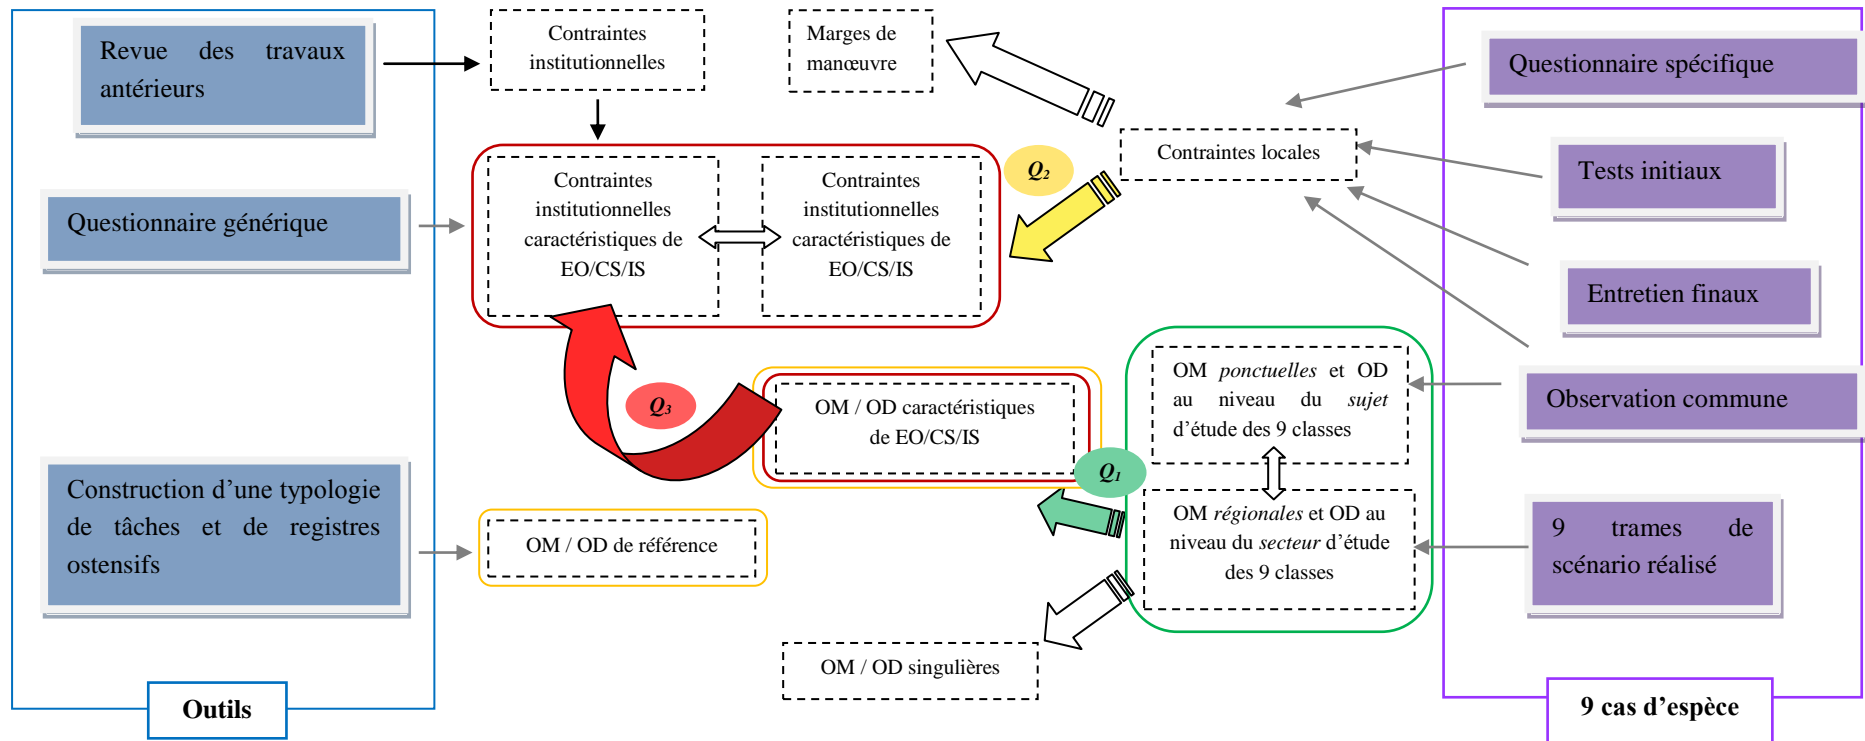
Revue des travaux antérieurs

Contraintes institutionnelles

Marges de manœuvre

Questionnaire spécifique

Contraintes locales

Tests initiaux

$Q_2$

Questionnaire générique

Contraintes institutionnelles caractéristiques de EO/CS/IS

Contraintes institutionnelles caractéristiques de EO/CS/IS

Entretien finaux

OM *ponctuelles* et OD au niveau du *sujet* d'étude des 9 classes

Observation commune

$Q_3$

OM / OD caractéristiques de EO/CS/IS

$Q_1$

Construction d'une typologie de tâches et de registres ostensifs

OM / OD de référence

OM *régionales* et OD au niveau du *secteur* d'étude des 9 classes

9 trames de scénario réalisé

OM / OD singulières

Outils

9 cas d'espèce